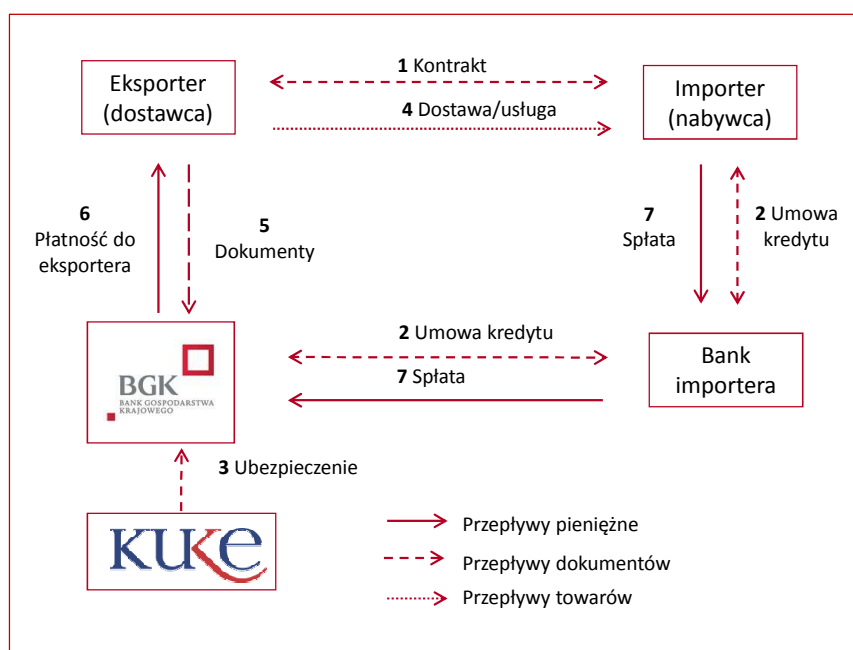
Eksporter (dostawca)

**1** Kontrakt

**4** Dostawa/usługa

Importer (nabywca)

**6** Płatność do eksportera

**5** Dokumenty

**7** Spłata

**2** Umowa kredytu

BGK BANK GOSPODARSTWA KRAJOWEGO

**2** Umowa kredytu

**7** Spłata

Bank importera

**3** Ubezpieczenie

KUKE

Przepływy pieniężne

Przepływy dokumentów

Przepływy towarów